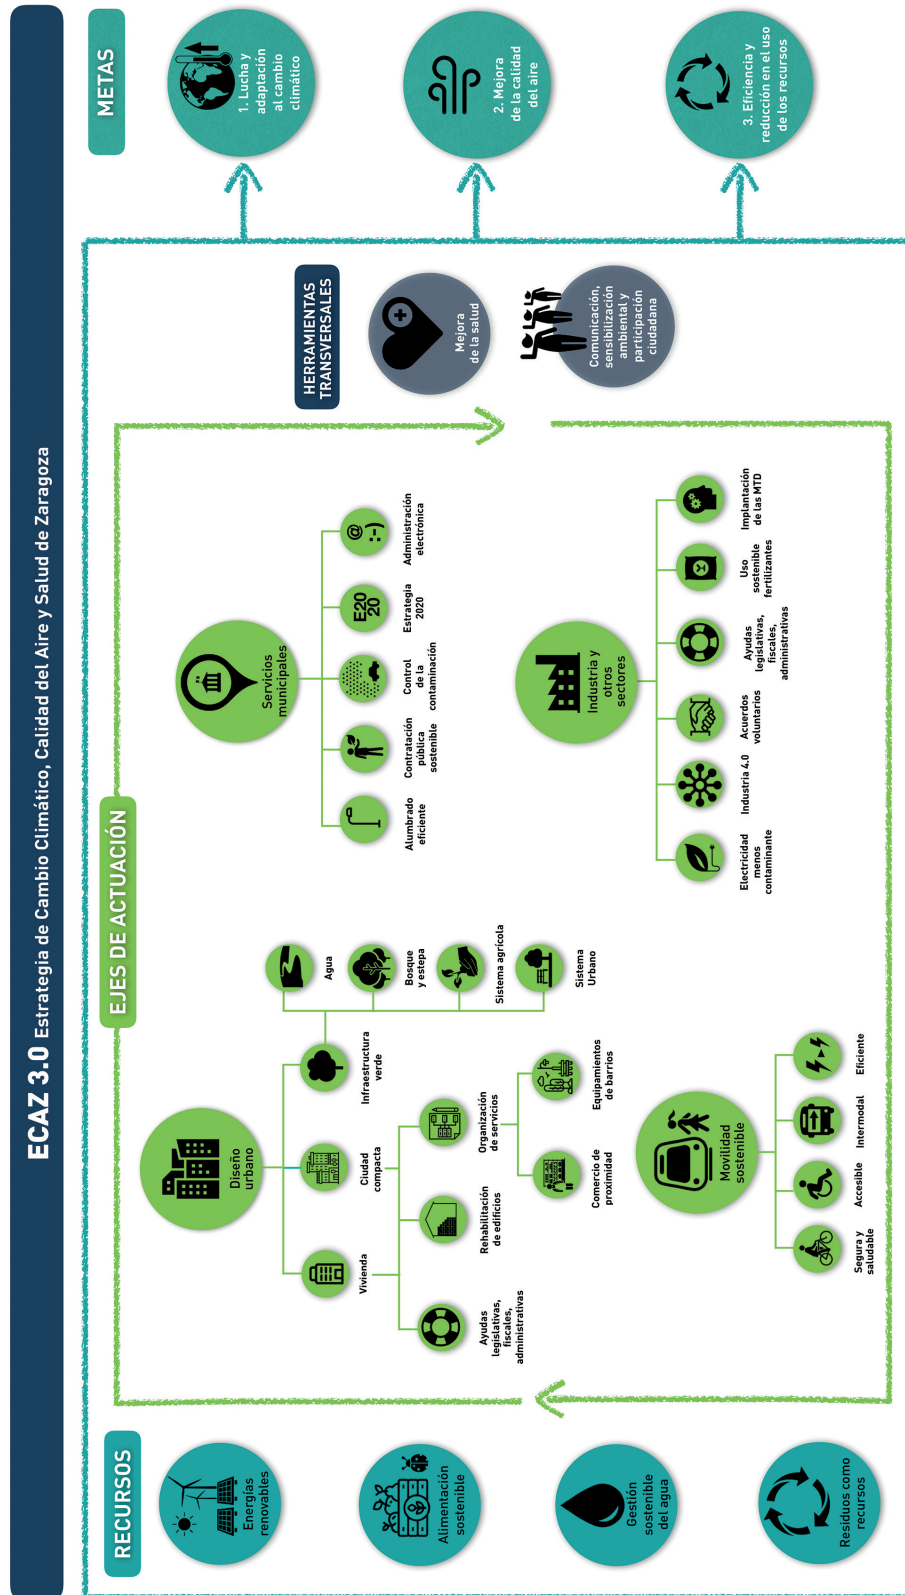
ECAZ 3.0 Estrategia de Cambio Climático, Calidad del Aire y Salud de Zaragoza

METAS

1. Lucha y adaptación al cambio climático

2. Mejora de la calidad del aire

3. Eficiencia y reducción en el uso de los recursos

HERRAMIENTAS TRANSVERSALES

Mejora de la salud

Comunicación, sensibilización ambiental y participación ciudadana

EJES DE ACTUACIÓN

Diseño urbano

Vivienda

Ciudad compacta

Infraestructura verde

Agua

Bosque y estepa

Sistema agrícola

Sistema Urbano

Ayudas legislativas, fiscales, administrativas

Rehabilitación de edificios

Organización de servicios

Comercio de proximidad

Equipamientos de barrios

Servicios municipales

Alumbrado eficiente

Contratación pública sostenible

Control de la contaminación

E20 20

Estrategia 2020

Administración electrónica

Industria y otros sectores

Electricidad menos contaminante

Industria 4.0

Acuerdos voluntarios

Ayudas legislativas, fiscales, administrativas

Uso sostenible fertilizantes

Implantación de las MTD

Movilidad sostenible

Segura y saludable

Accesible

Intermodal

Eficiente

RECURSOS

Energías renovables

Alimentación sostenible

Gestión sostenible del agua

Residuos como recursos